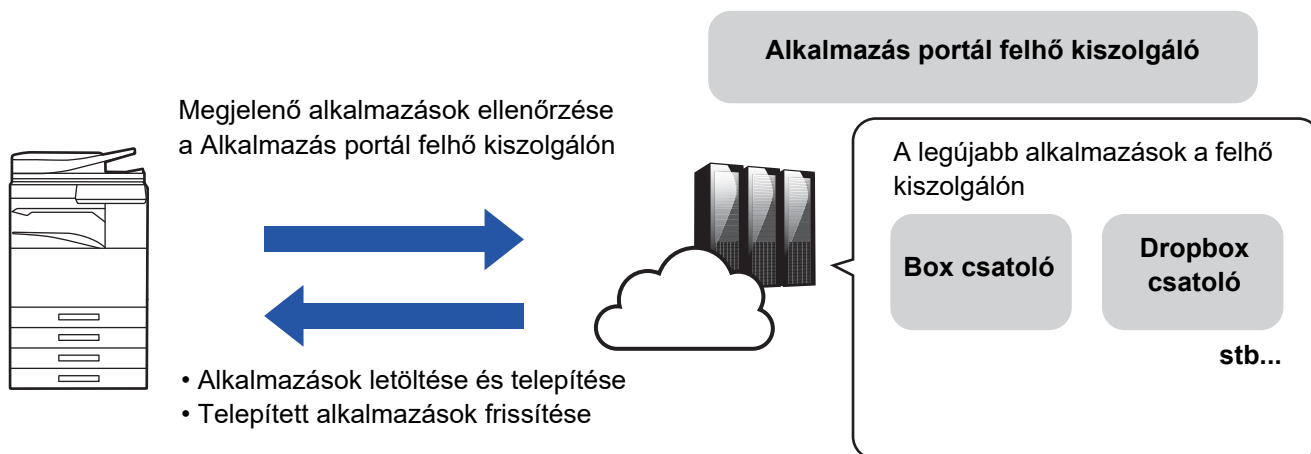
Alkalmazás portál felhő kiszolgáló

Megjelenő alkalmazások ellenőrzése a Alkalmazás portál felhő kiszolgálón

A legújabb alkalmazások a felhő kiszolgálón

Box csatoló

Dropbox csatoló

stb...

• Alkalmazások letöltése és telepítése
• Telepített alkalmazások frissítése